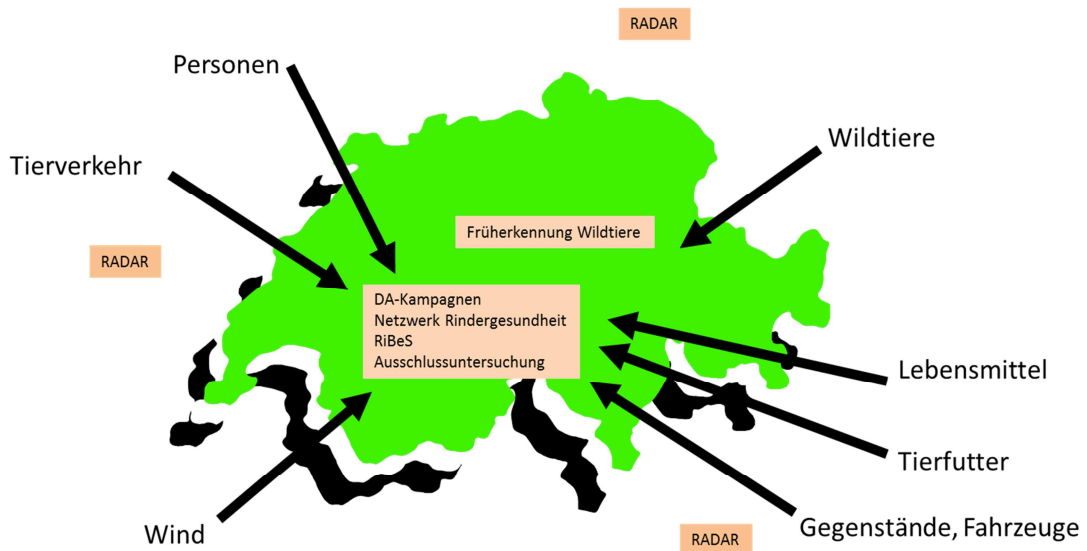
RADAR

Personen

Wildtiere

Tierverkehr

Früherkennung Wildtiere

RADAR

DA-Kampagnen
Netzwerk Rindergesundheit
RiBeS
Ausschlussuntersuchung

Lebensmittel

Tierfutter

Wind

Gegenstände, Fahrzeuge

RADAR